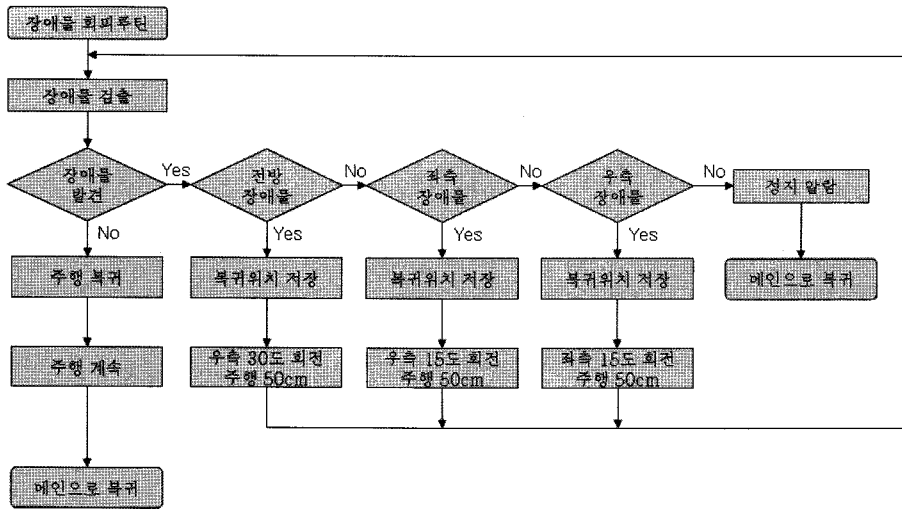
장애물 회피루틴

장애물 검출

장애물 발견

Yes

No

전방 장애물

No

Yes

좌측 장애물

No

Yes

우측 장애물

No

Yes

정지 알람

주행 복귀

복귀위치 저장

복귀위치 저장

복귀위치 저장

메인으로 복귀

주행 계속

우측 30도 회전 주행 50cm

우측 15도 회전 주행 50cm

좌측 15도 회전 주행 50cm

메인으로 복귀